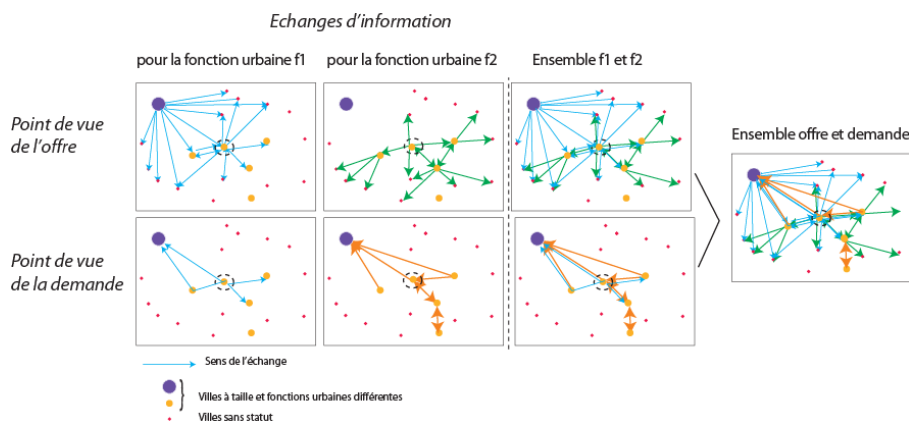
Echanges d'information

pour la fonction urbaine f1

pour la fonction urbaine f2

Ensemble f1 et f2

Point de vue de l'offre

Point de vue de la demande

Ensemble offre et demande

Sens de l'échange

Villes à taille et fonctions urbaines différentes

Villes sans statut